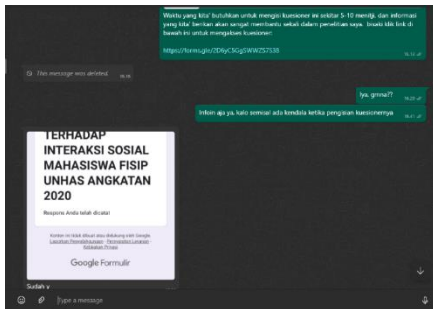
Waktu yang kita' butuhkan untuk mengisi kuesioner ini sekitar 5-10 menit, dan informasi yang kita' berikan akan sangat membantu sekali dalam penelitian saya. bisaki klik link di bawah ini untuk mengakses kuesioner:

https://forms.gle/2D6yC3GgEWWZS7538

16.12

This message was deleted 16.16

Iya, gmna?? 16.20

Infoin aja ya, kalo semisal ada kendala ketika pengisian kuesionernya 16.21

TERHADAP INTERAKSI SOSIAL MAHASISWA FISIP UNHAS ANGKATAN 2020

Respons Anda telah dicatat

Konten ini tidak dibuat atau didukung oleh Google. Laporkan Penyalahgunaan - Persyaratan Layanan - Kebijakan Privasi

Google Formulir

Sudah y

Type a message